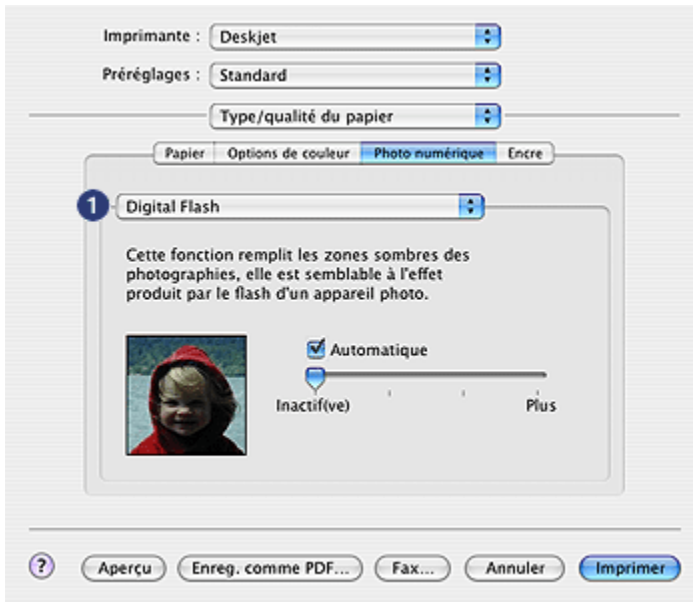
Imprimante : Deskjet

Préréglages : Standard

Type/qualité du papier

Papier | Options de couleur | Photo numérique | Encre

1

Digital Flash

Cette fonction remplit les zones sombres des photographies, elle est semblable à l'effet produit par le flash d'un appareil photo.

Automatique

Inactif(ve)

Plus

?

Aperçu

Enreg. comme PDF...

Fax...

Annuler

Imprimer